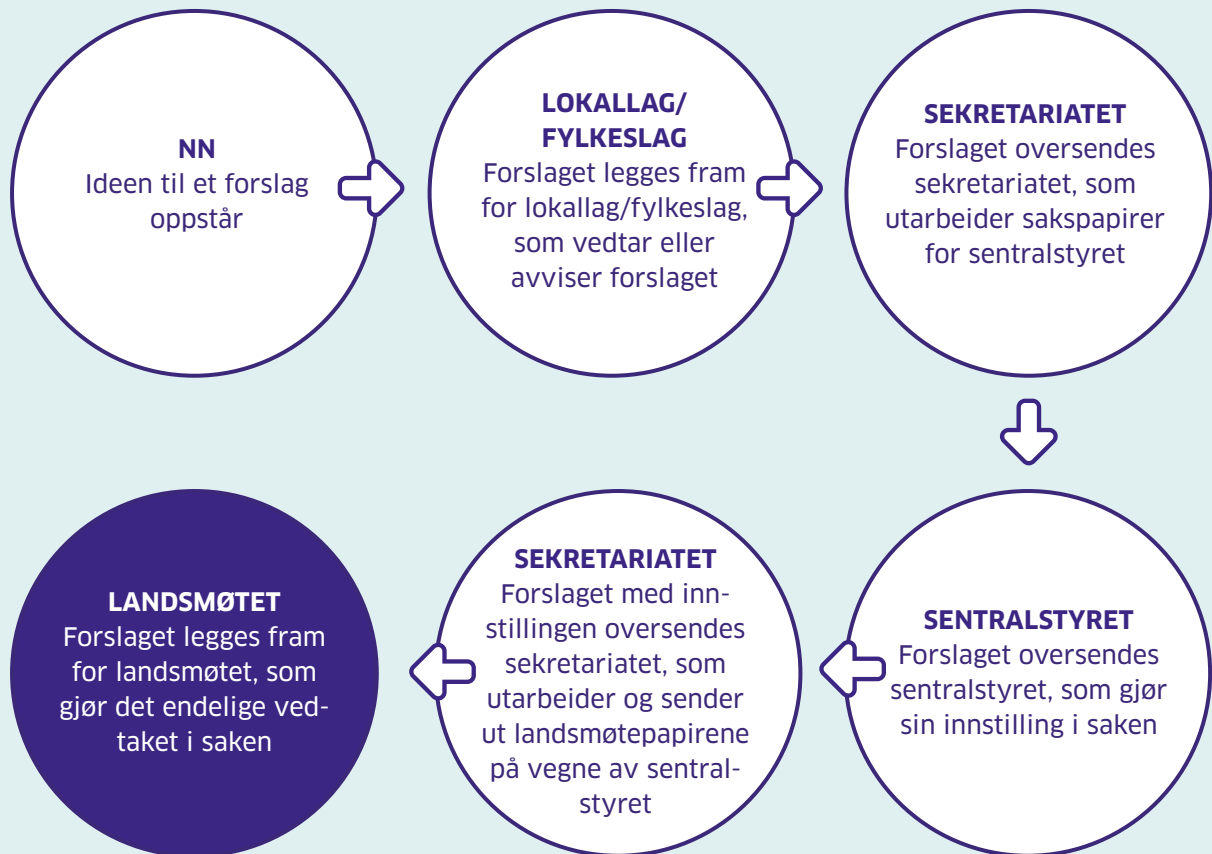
NN
Ideen til et forslag oppstår

LOKALLAG/ FYLKESLAG
Forslaget legges fram for lokallag/fylkeslag, som vedtar eller avviser forslaget

SEKRETARIATET
Forslaget oversendes sekretariatet, som utarbeider sakspapirer for sentralstyret

SENTRALSTYRET
Forslaget oversendes sentralstyret, som gjør sin innstilling i saken

SEKRETARIATET
Forslaget med innstillingen oversendes sekretariatet, som utarbeider og sender ut landsmøtepapirene på vegne av sentralstyret

LANDSMØTET
Forslaget legges fram for landsmøtet, som gjør det endelige vedtaket i saken